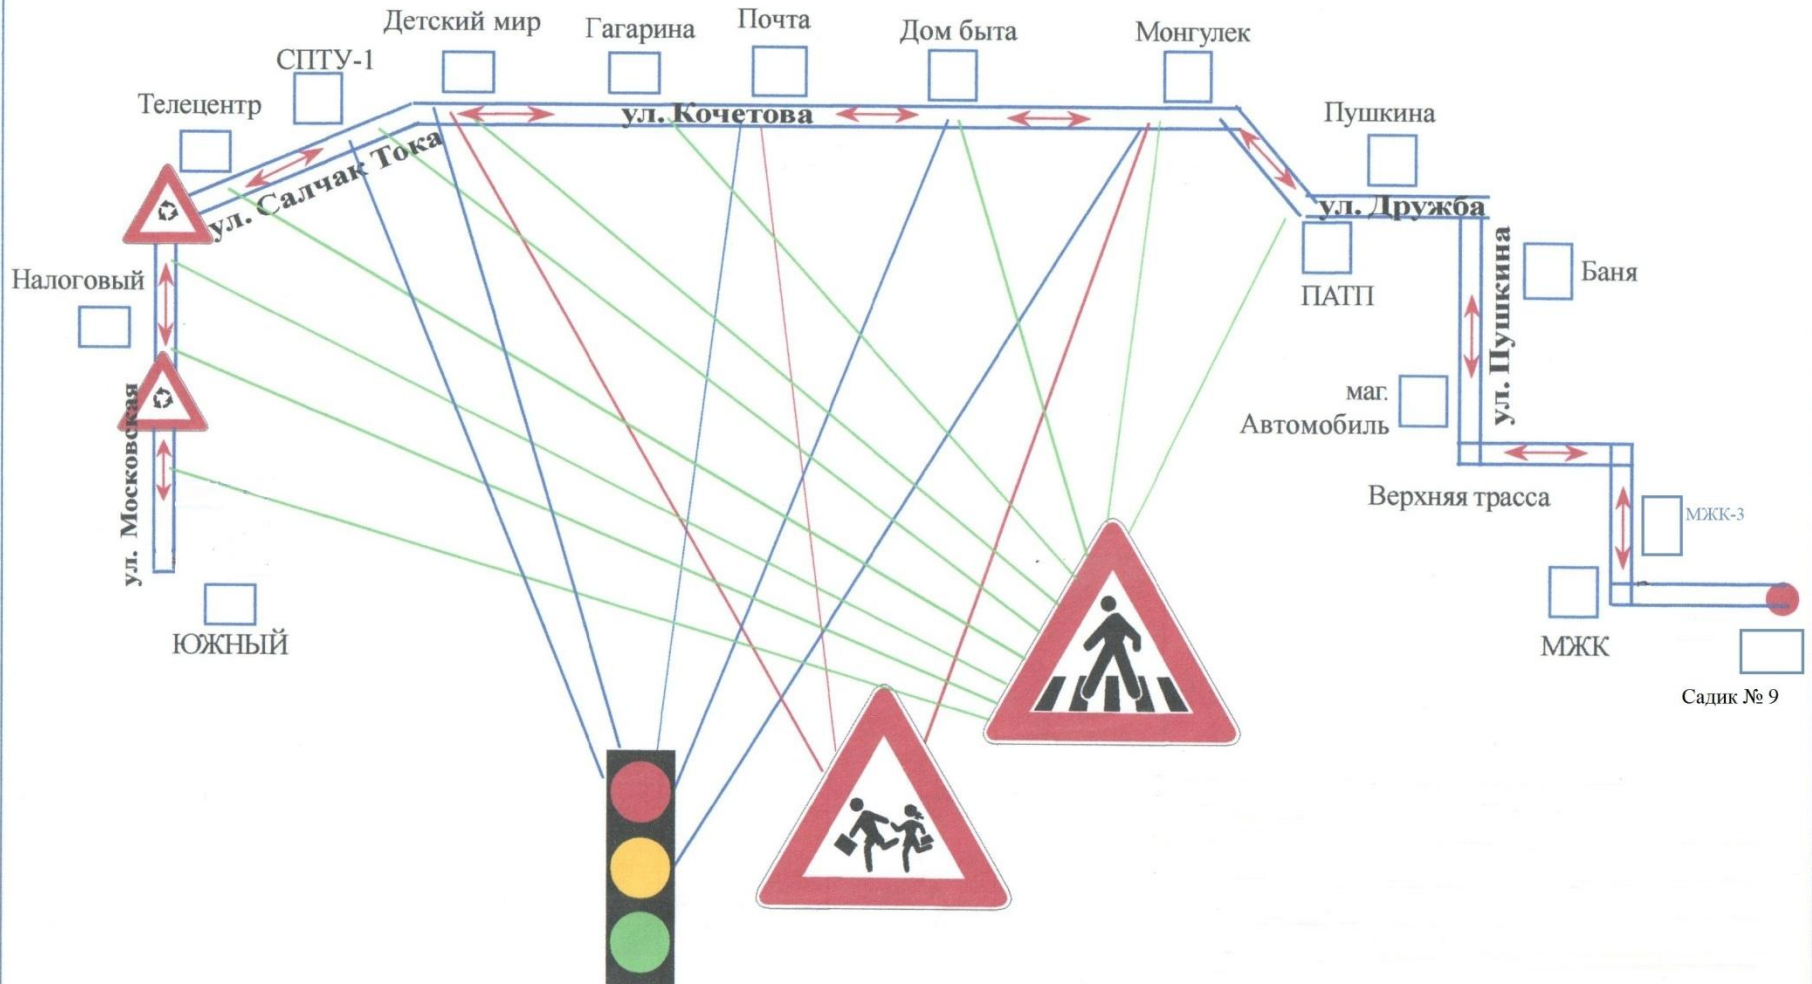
Детский мир
Гагарина
Почта
Дом быта
Монгулек
СПТУ-1
Телецентр
ул. Кочетова
Пушкина
ул. Салчак Тока
ул. Дружба
ПАТП
Баня
Налоговый
ул. Пушкина
маг. Автомобиль
ул. Московская
Верхняя трасса
МЖК-3
ЮЖНЫЙ
МЖК
Садик № 9